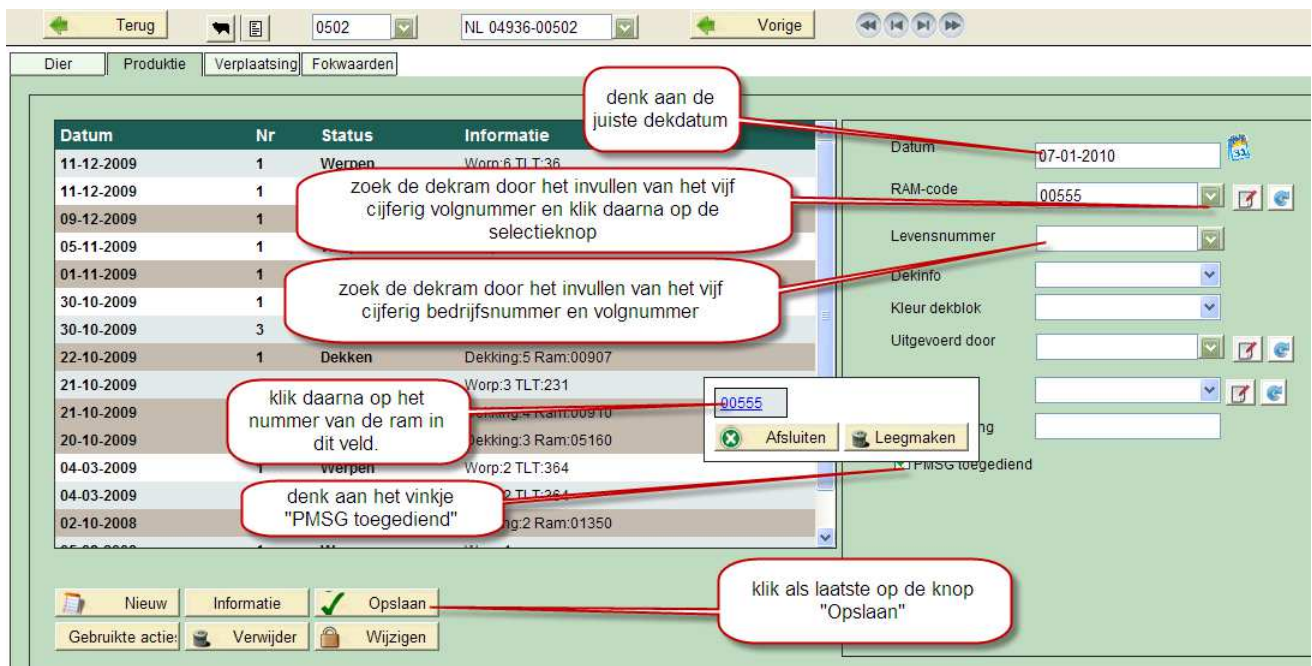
Terug | 0502 | NL 04936-00502 | Vorige

Dier | Produktie | Verplaatsing | Fokwaarden

denk aan de juiste dekdatum

| Datum | Nr | Status | Informatie |
|---|---|---|---|
| 11-12-2009 | 1 | Werpen | Worp:6 TLT:36 |
| 11-12-2009 | 1 | | |
| 09-12-2009 | 1 | | |
| 05-11-2009 | 1 | | |
| 01-11-2009 | 1 | | |
| 30-10-2009 | 1 | | |
| 30-10-2009 | 3 | | |
| 22-10-2009 | 1 | Dekken | Dekking:5 Ram:00907 |
| 21-10-2009 | | | Worp:3 TLT:231 |
| 21-10-2009 | | | Dekking:4 Ram:00910 |
| 20-10-2009 | | | Dekking:3 Ram:05160 |
| 04-03-2009 | 1 | Werpen | Worp:2 TLT:364 |
| 04-03-2009 | | | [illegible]2 TLT:364 |
| 02-10-2008 | | | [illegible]ing:2 Ram:01350 |

zoek de dekram door het invullen van het vijf cijferig volgnummer en klik daarna op de selectieknop

zoek de dekram door het invullen van het vijf cijferig bedrijfsnummer en volgnummer

klik daarna op het nummer van de ram in dit veld.

denk aan het vinkje "PMSG toegediend"

00555
Afsluiten | Leegmaken

Datum 07-01-2010
RAM-code 00555
Levensnummer
Dekinfo
Kleur dekblok
Uitgevoerd door
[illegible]ng
PMSG toegediend

Nieuw | Informatie | Opslaan
Gebruikte actie | Verwijder | Wijzigen

klik als laatste op de knop "Opslaan"